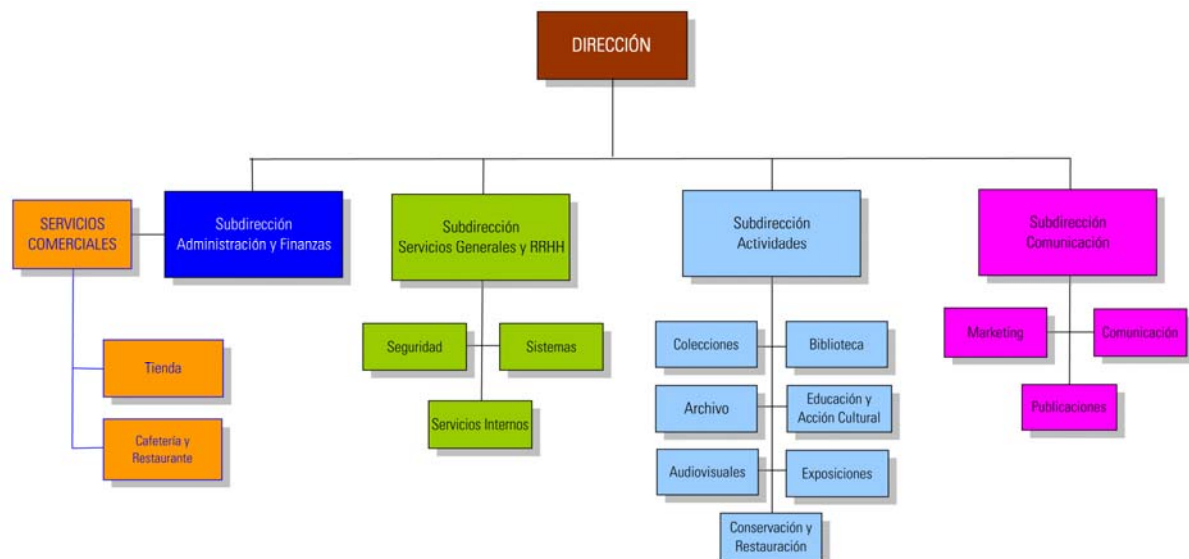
DIRECCIÓN

SERVICIOS COMERCIALES

Tienda

Cafetería y Restaurante

Subdirección Administración y Finanzas

Subdirección Servicios Generales y RRHH

Seguridad

Sistemas

Servicios Internos

Subdirección Actividades

Colecciones

Biblioteca

Archivo

Educación y Acción Cultural

Audiovisuales

Exposiciones

Conservación y Restauración

Subdirección Comunicación

Marketing

Comunicación

Publicaciones